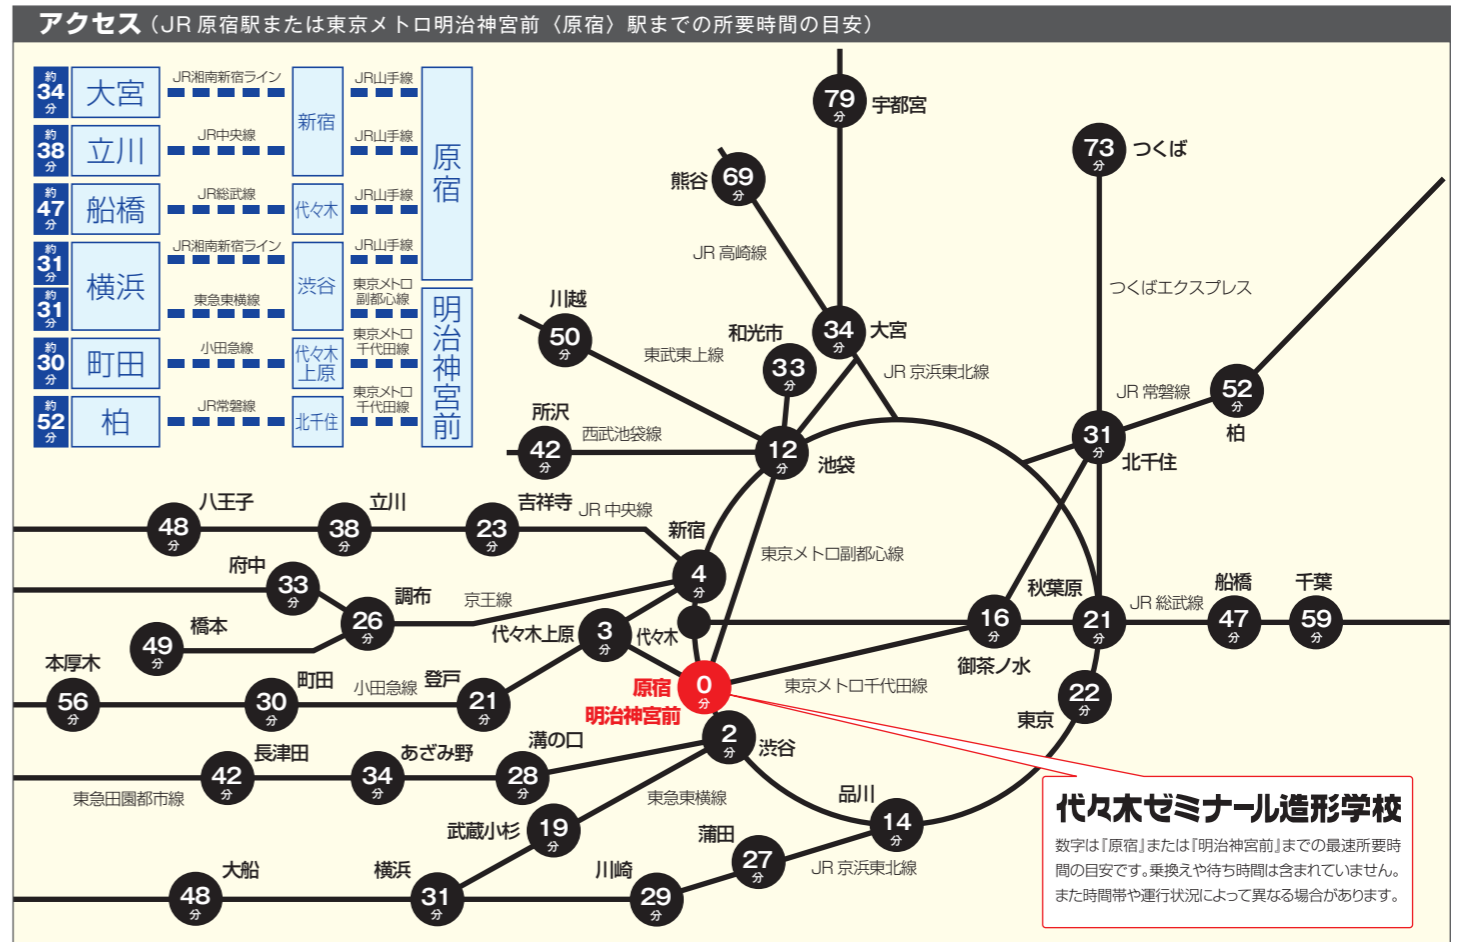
アクセス（JR原宿駅または東京メトロ明治神宮前〈原宿〉駅までの所要時間の目安）

約34分 大宮 JR湘南新宿ライン 新宿 JR山手線
約38分 立川 JR中央線 新宿 JR山手線
約47分 船橋 JR総武線 代々木 JR山手線
約31分 横浜 JR湘南新宿ライン 渋谷 JR山手線
約31分 横浜 東急東横線 渋谷 東京メトロ副都心線
約30分 町田 小田急線 代々木上原 東京メトロ千代田線
約52分 柏 JR常磐線 北千住 東京メトロ千代田線
原宿
明治神宮前

79分 宇都宮
73分 つくば
69分 熊谷
JR高崎線
つくばエクスプレス
川越 50分
和光市
34分 大宮
33分
東武東上線
JR京浜東北線
JR常磐線
52分 柏
所沢
42分
西武池袋線
12分 池袋
31分 北千住
八王子 48分
立川 38分
吉祥寺 23分
JR中央線
新宿 4分
東京メトロ副都心線
府中 33分
調布 26分
京王線
橋本 49分
代々木上原 3分
代々木
秋葉原 16分
21分
JR総武線
船橋 47分
千葉 59分
本厚木 56分
町田 30分
小田急線
登戸 21分
原宿 明治神宮前 0分
東京メトロ千代田線
御茶ノ水
22分 東京
長津田 42分
あざみ野 34分
溝の口 28分
2分 渋谷
東急田園都市線
東急東横線
品川 14分
武蔵小杉 19分
蒲田 27分
大船 48分
横浜 31分
川崎 29分
JR京浜東北線

代々木ゼミナール造形学校
数字は「原宿」または「明治神宮前」までの最速所要時間の目安です。乗換えや待ち時間は含まれていません。また時間帯や運行状況によって異なる場合があります。